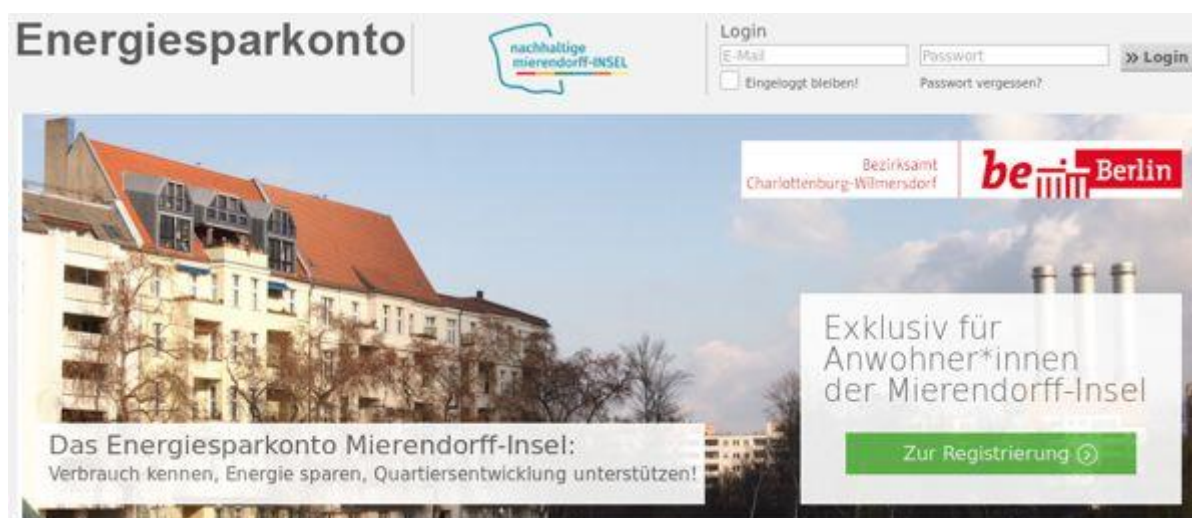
Energiesparkonto

nachhaltige mierendorff-INSEL

Login

E-Mail

Passwort

» Login

Eingeloggt bleiben!

Passwort vergessen?

Bezirksamt Charlottenburg-Wilmersdorf

be Berlin

Exklusiv für Anwohner*innen der Mierendorff-Insel

Zur Registrierung

Das Energiesparkonto Mierendorff-Insel:
Verbrauch kennen, Energie sparen, Quartiersentwicklung unterstützen!